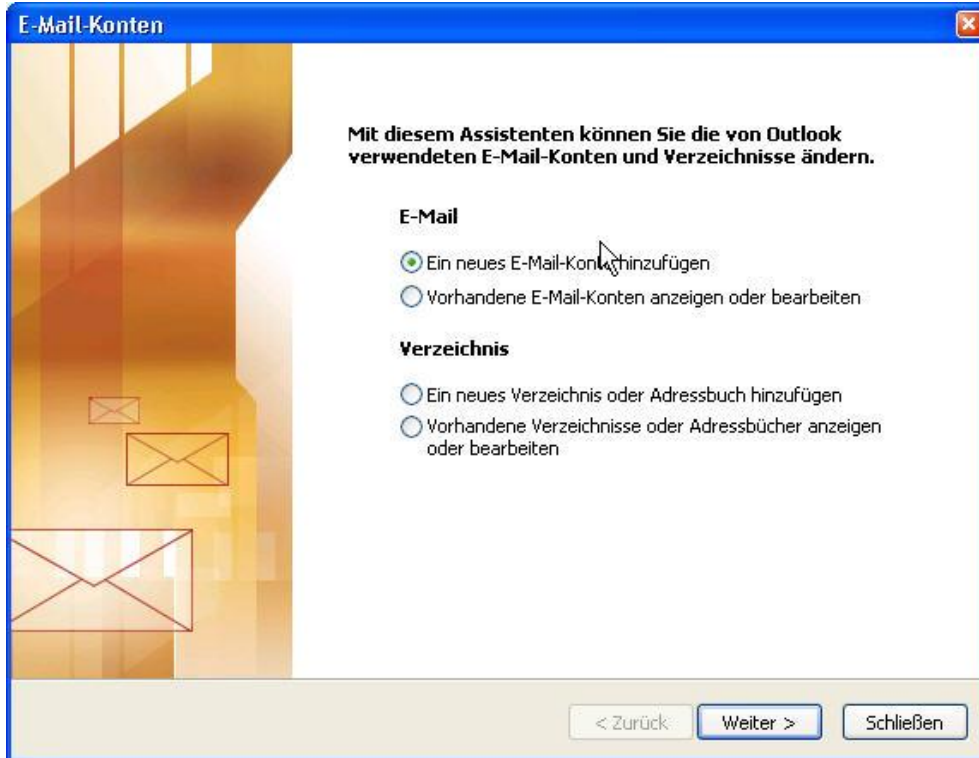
E-Mail-Konten

Mit diesem Assistenten können Sie die von Outlook verwendeten E-Mail-Konten und Verzeichnisse ändern.

E-Mail

Ein neues E-Mail-Kont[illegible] hinzufügen

Vorhandene E-Mail-Konten anzeigen oder bearbeiten

Verzeichnis

Ein neues Verzeichnis oder Adressbuch hinzufügen

Vorhandene Verzeichnisse oder Adressbücher anzeigen oder bearbeiten

< Zurück Weiter > Schließen